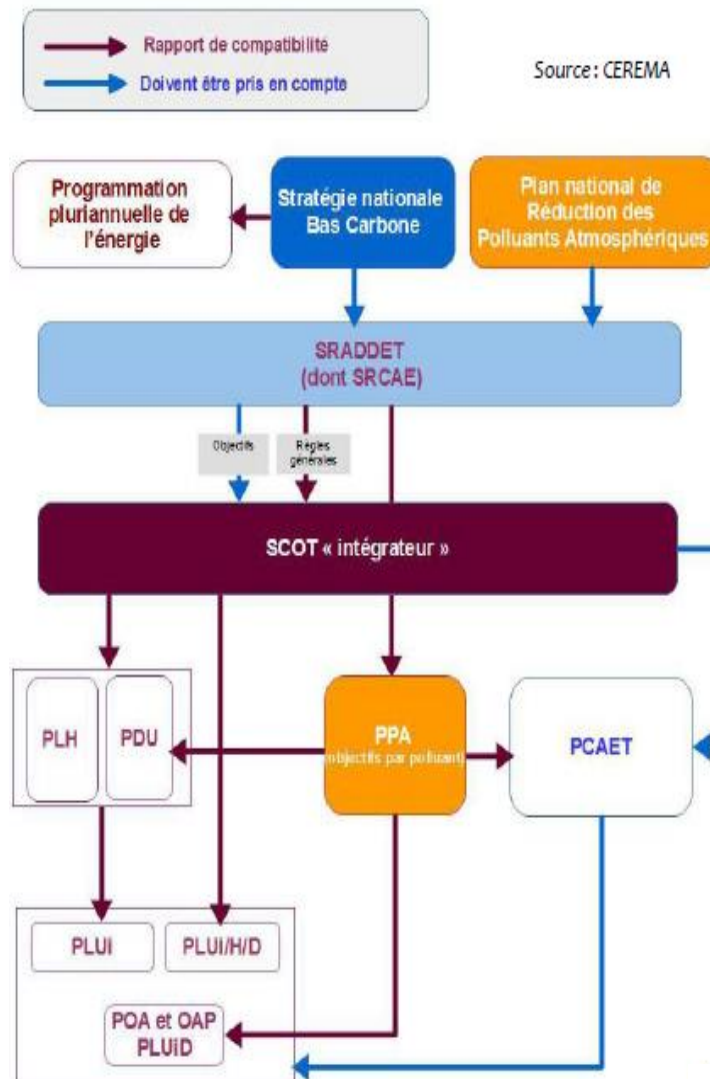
Rapport de compatibilité
Doivent être pris en compte

Source : CEREMA

Programmation pluriannuelle de l'énergie

Stratégie nationale Bas Carbone

Plan national de Réduction des Polluants Atmosphériques

SRADDET
(dont SRCAE)

Objectifs

Règles générales

SCOT « intégrateur »

PLH

PDU

PPA
(objectifs par polluant)

PCAET

PLUI

PLUI/H/D

POA et OAP PLUiD